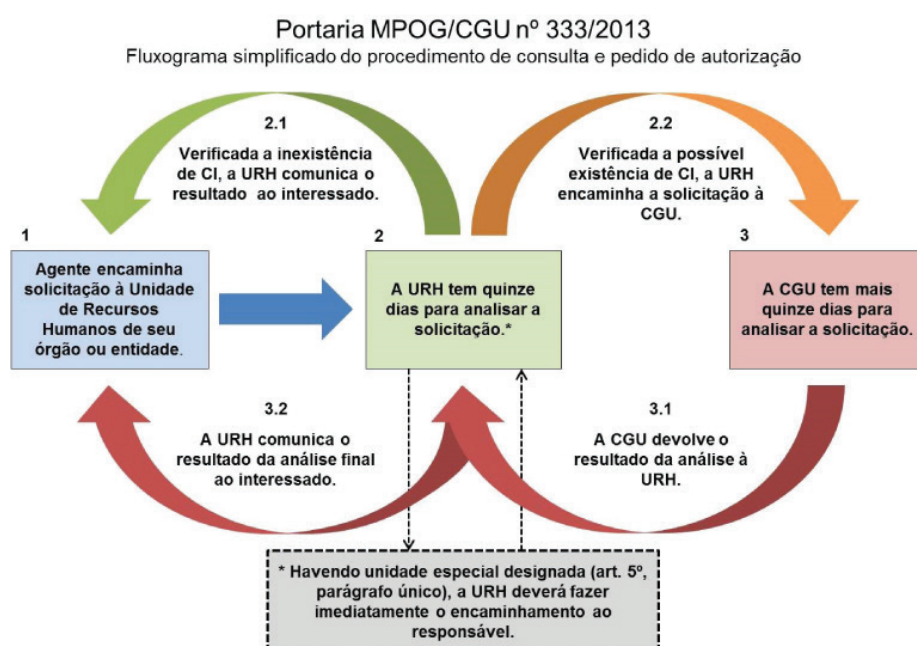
Portaria MPOG/CGU nº 333/2013

Fluxograma simplificado do procedimento de consulta e pedido de autorização

2.1

Verificada a inexistência de CI, a URH comunica o resultado ao interessado.

2.2

Verificada a possível existência de CI, a URH encaminha a solicitação à CGU.

1

Agente encaminha solicitação à Unidade de Recursos Humanos de seu órgão ou entidade.

2

A URH tem quinze dias para analisar a solicitação.*

3

A CGU tem mais quinze dias para analisar a solicitação.

3.2

A URH comunica o resultado da análise final ao interessado.

3.1

A CGU devolve o resultado da análise à URH.

* Havendo unidade especial designada (art. 5º, parágrafo único), a URH deverá fazer imediatamente o encaminhamento ao responsável.